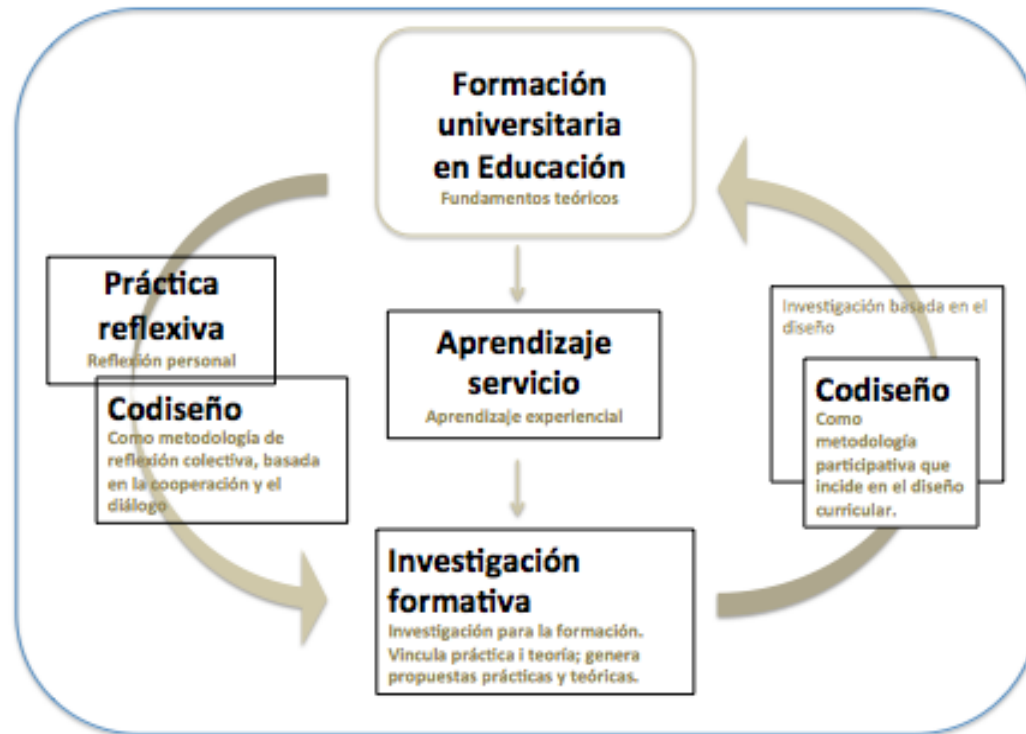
Formación universitaria en Educación
Fundamentos teóricos

Práctica reflexiva
Reflexión personal

Codiseño
Como metodología de reflexión colectiva, basada en la cooperación y el diálogo

Aprendizaje servicio
Aprendizaje experiencial

Investigación basada en el diseño

Codiseño
Como metodología participativa que incide en el diseño curricular.

Investigación formativa
Investigación para la formación. Vincula práctica i teoría; genera propuestas prácticas y teóricas.